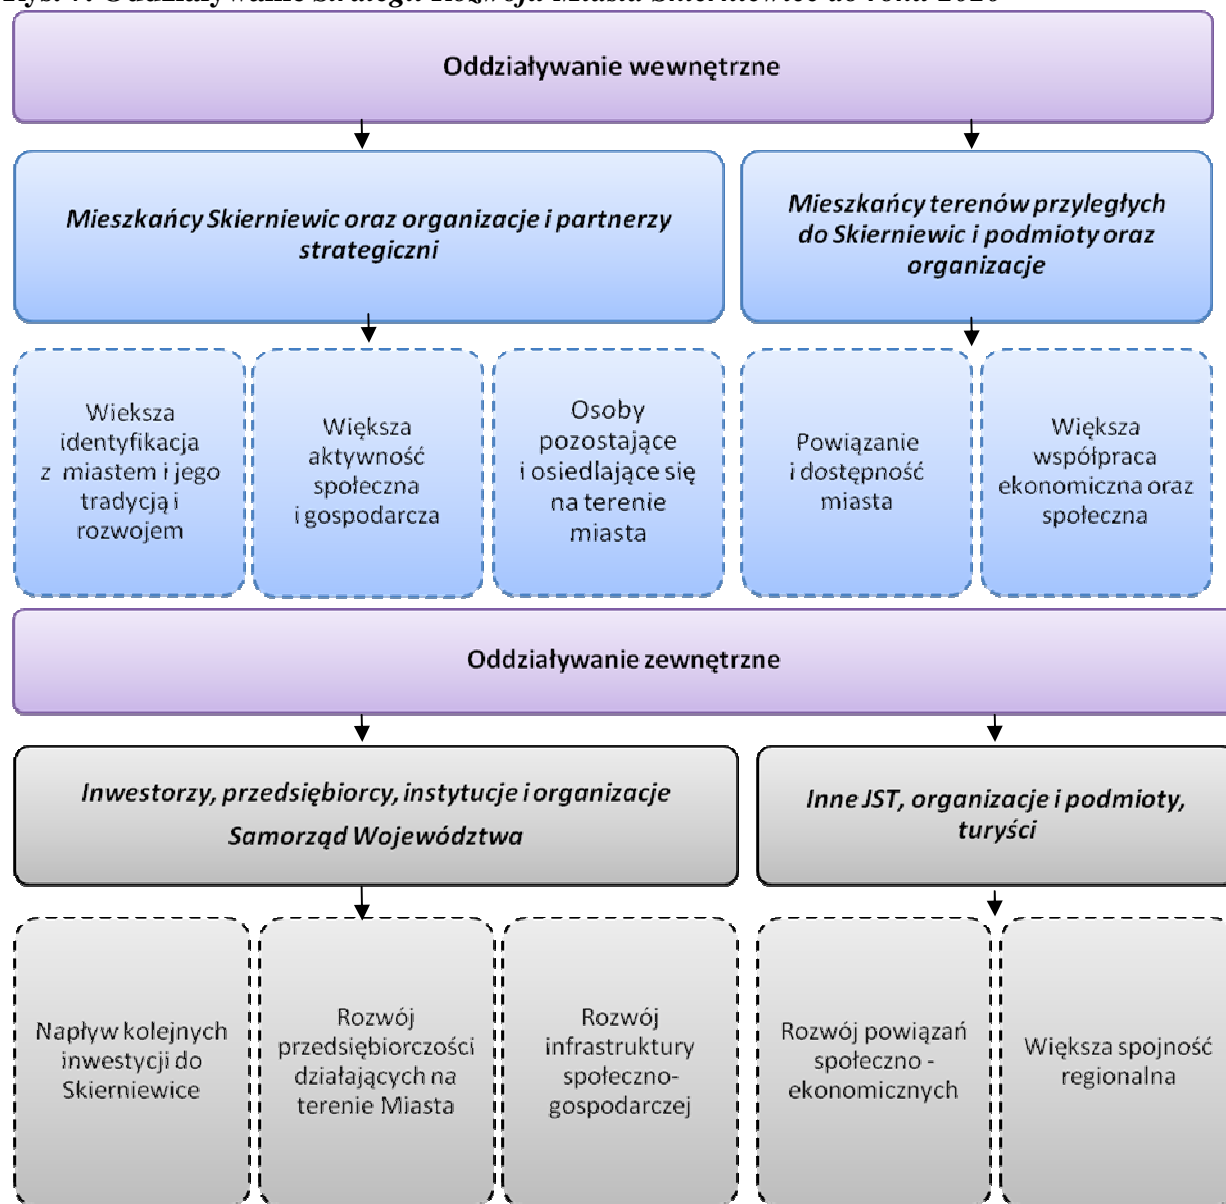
Rys. 7. Oddziaływanie Strategii Rozwoju Miasta Skierniewice do roku 2020

Oddziaływanie wewnętrzne

Mieszkańcy Skierniewic oraz organizacje i partnerzy strategiczni

Mieszkańcy terenów przyległych do Skierniewic i podmioty oraz organizacje

Wieksza identyfikacja z miastem i jego tradycją i rozwojem

Większa aktywność społeczna i gospodarcza

Osoby pozostające i osiedlające się na terenie miasta

Powiązanie i dostępność miasta

Większa współpraca ekonomiczna oraz społeczna

Oddziaływanie zewnętrzne

Inwestorzy, przedsiębiorcy, instytucje i organizacje
Samorząd Województwa

Inne JST, organizacje i podmioty, turyści

Napływ kolejnych inwestycji do Skierniewice

Rozwój przedsiębiorczości działających na terenie Miasta

Rozwój infrastruktury społeczno-gospodarczej

Rozwój powiązań społeczno - ekonomicznych

Większa spojność regionalna